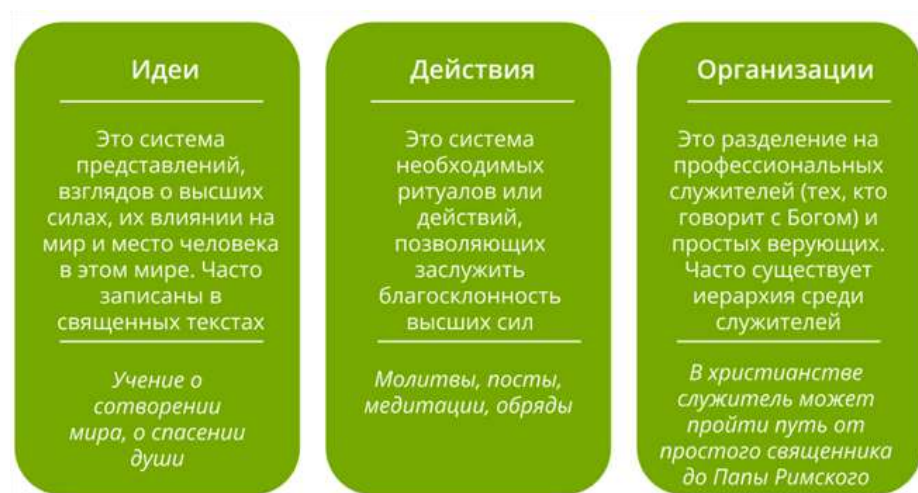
Идеи

Это система представлений, взглядов о высших силах, их влиянии на мир и место человека в этом мире. Часто записаны в священных текстах

Учение о сотворении мира, о спасении души

Действия

Это система необходимых ритуалов или действий, позволяющих заслужить благосклонность высших сил

Молитвы, посты, медитации, обряды

Организации

Это разделение на профессиональных служителей (тех, кто говорит с Богом) и простых верующих. Часто существует иерархия среди служителей

В христианстве служитель может пройти путь от простого священника до Папы Римского